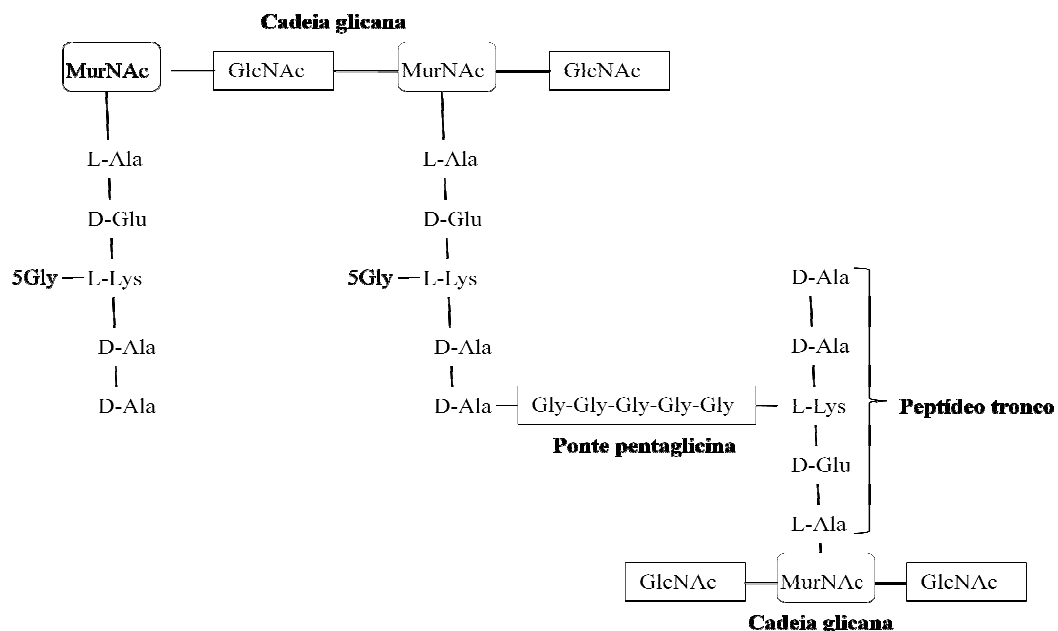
Cadeia glicana

MurNAc GlcNAc MurNAc GlcNAc

L-Ala
D-Glu
5Gly L-Lys
D-Ala
D-Ala

L-Ala
D-Glu
5Gly L-Lys
D-Ala
D-Ala Gly-Gly-Gly-Gly-Gly

Ponte pentaglicina

D-Ala
D-Ala
L-Lys
D-Glu
L-Ala

Peptídeo tronco

GlcNAc MurNAc GlcNAc

Cadeia glicana